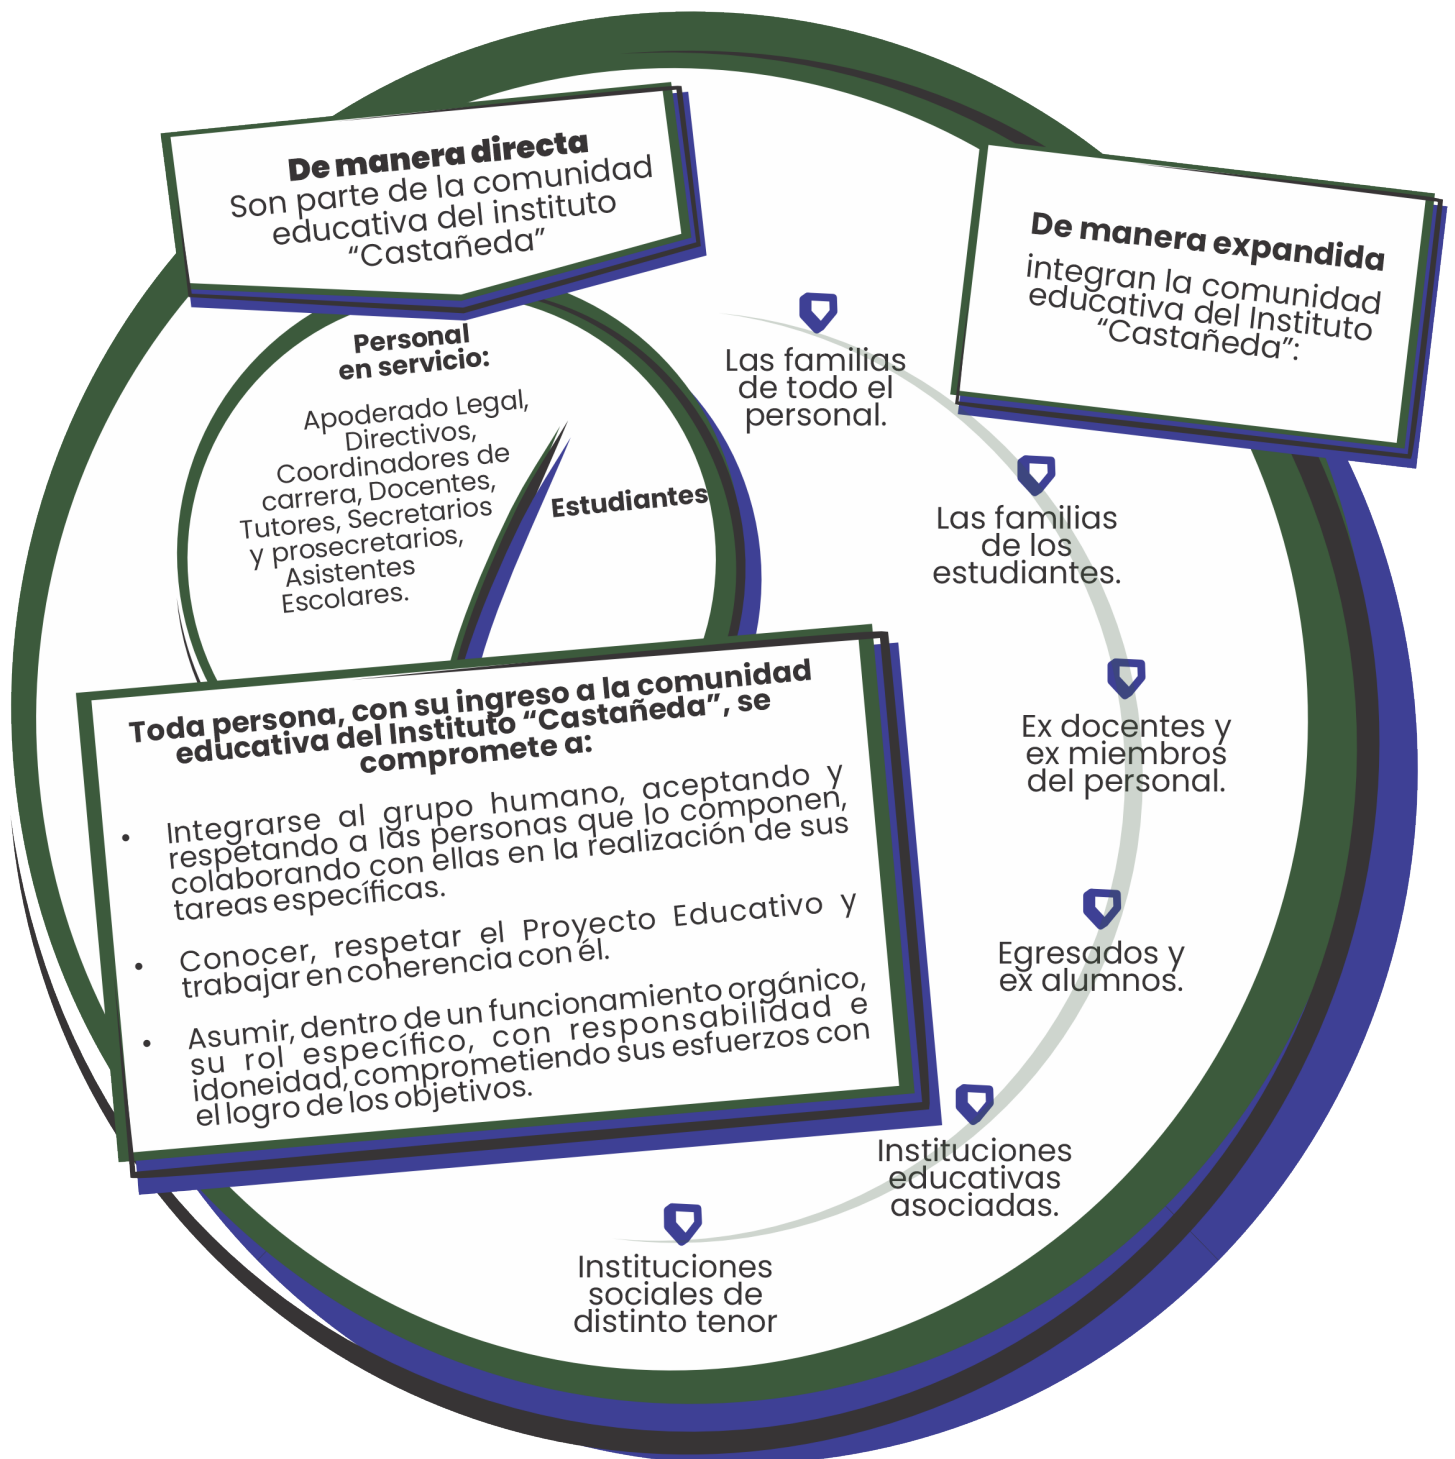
De manera directa
Son parte de la comunidad educativa del instituto “Castañeda”

Personal en servicio:

Apoderado Legal, Directivos, Coordinadores de carrera, Docentes, Tutores, Secretarios y prosecretarios, Asistentes Escolares.

Estudiantes

De manera expandida
integran la comunidad educativa del Instituto “Castañeda”:

Las familias de todo el personal.

Las familias de los estudiantes.

Ex docentes y ex miembros del personal.

Egresados y ex alumnos.

Instituciones educativas asociadas.

Instituciones sociales de distinto tenor

Toda persona, con su ingreso a la comunidad educativa del Instituto “Castañeda”, se compromete a:

• Integrarse al grupo humano, aceptando y respetando a las personas que lo componen, colaborando con ellas en la realización de sus tareas específicas.

• Conocer, respetar el Proyecto Educativo y trabajar en coherencia con él.

• Asumir, dentro de un funcionamiento orgánico, su rol específico, con responsabilidad e idoneidad, comprometiendo sus esfuerzos con el logro de los objetivos.